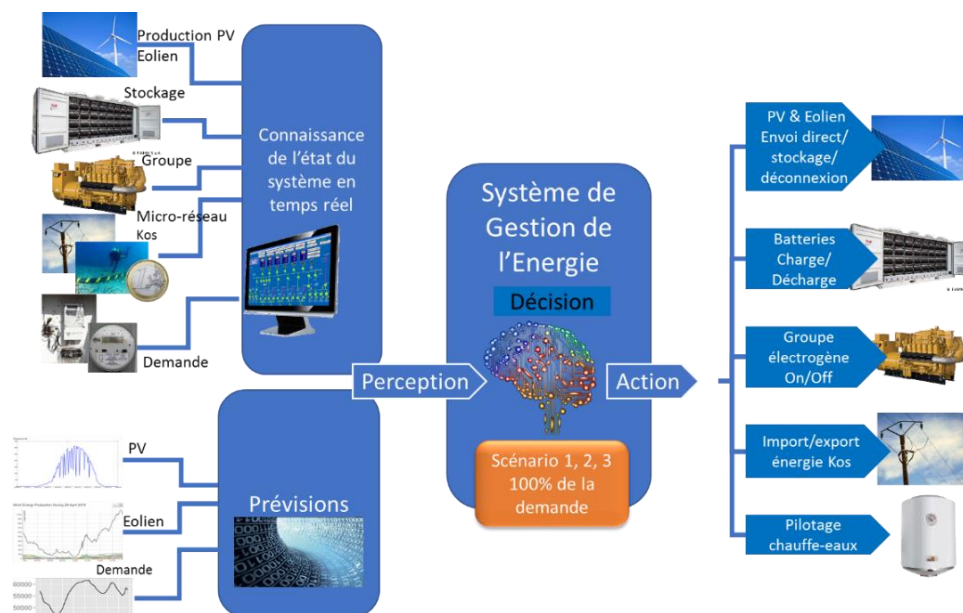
Production PV
Eolien

Stockage

Groupe

Micro-réseau
Kos

Demande

Connaissance de l'état du système en temps réel

PV

Eolien

Demande

Prévisions

Perception

Système de Gestion de l'Energie

Décision

Scénario 1, 2, 3
100% de la demande

Action

PV & Eolien
Envoi direct/
stockage/
déconnexion

Batteries
Charge/
Décharge

Groupe
électrogène
On/Off

Import/export
énergie Kos

Pilotage
chauffe-eaux